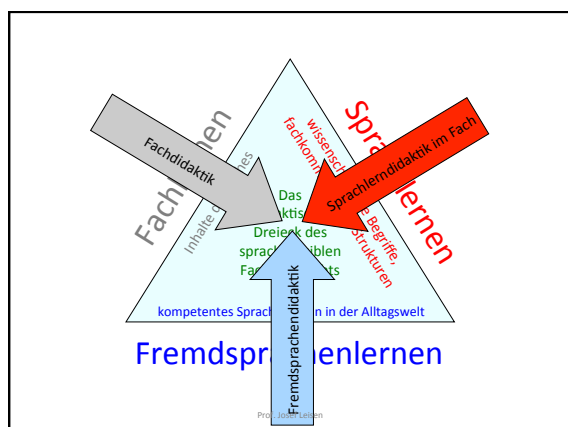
Fachlernen

Inhalte d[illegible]es

Sprachlernen

wissensch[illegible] fachkomm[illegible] Begriffe, Strukturen

Fachdidaktik

Sprachlerndidaktik im Fach

Das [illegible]ktis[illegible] Dreieck des sprach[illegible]iblen Fa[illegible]ts

kompetentes Sprach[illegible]n in der Alltagswelt

Fremdspra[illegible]enlernen

Fremdsprachendidaktik

Prof. Josef Leisen